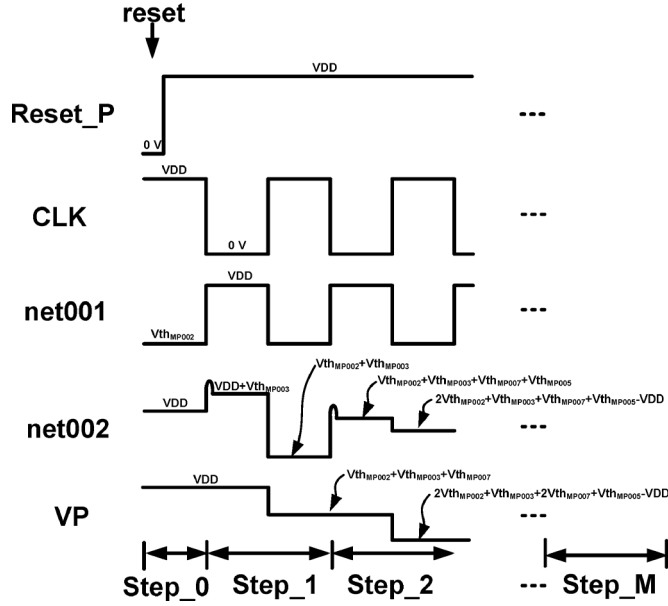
reset

Reset_P

VDD

0 V

---

CLK

VDD

0 V

---

net001

VDD

$Vth_{MP002}$

---

net002

VDD

$VDD+Vth_{MP003}$

$Vth_{MP002}+Vth_{MP003}$

$Vth_{MP002}+Vth_{MP003}+Vth_{MP007}+Vth_{MP005}$

$2Vth_{MP002}+Vth_{MP003}+Vth_{MP007}+Vth_{MP005}-VDD$

---

VP

VDD

$Vth_{MP002}+Vth_{MP003}+Vth_{MP007}$

$2Vth_{MP002}+Vth_{MP003}+2Vth_{MP007}+Vth_{MP005}-VDD$

---

Step_0 Step_1 Step_2 --- Step_M